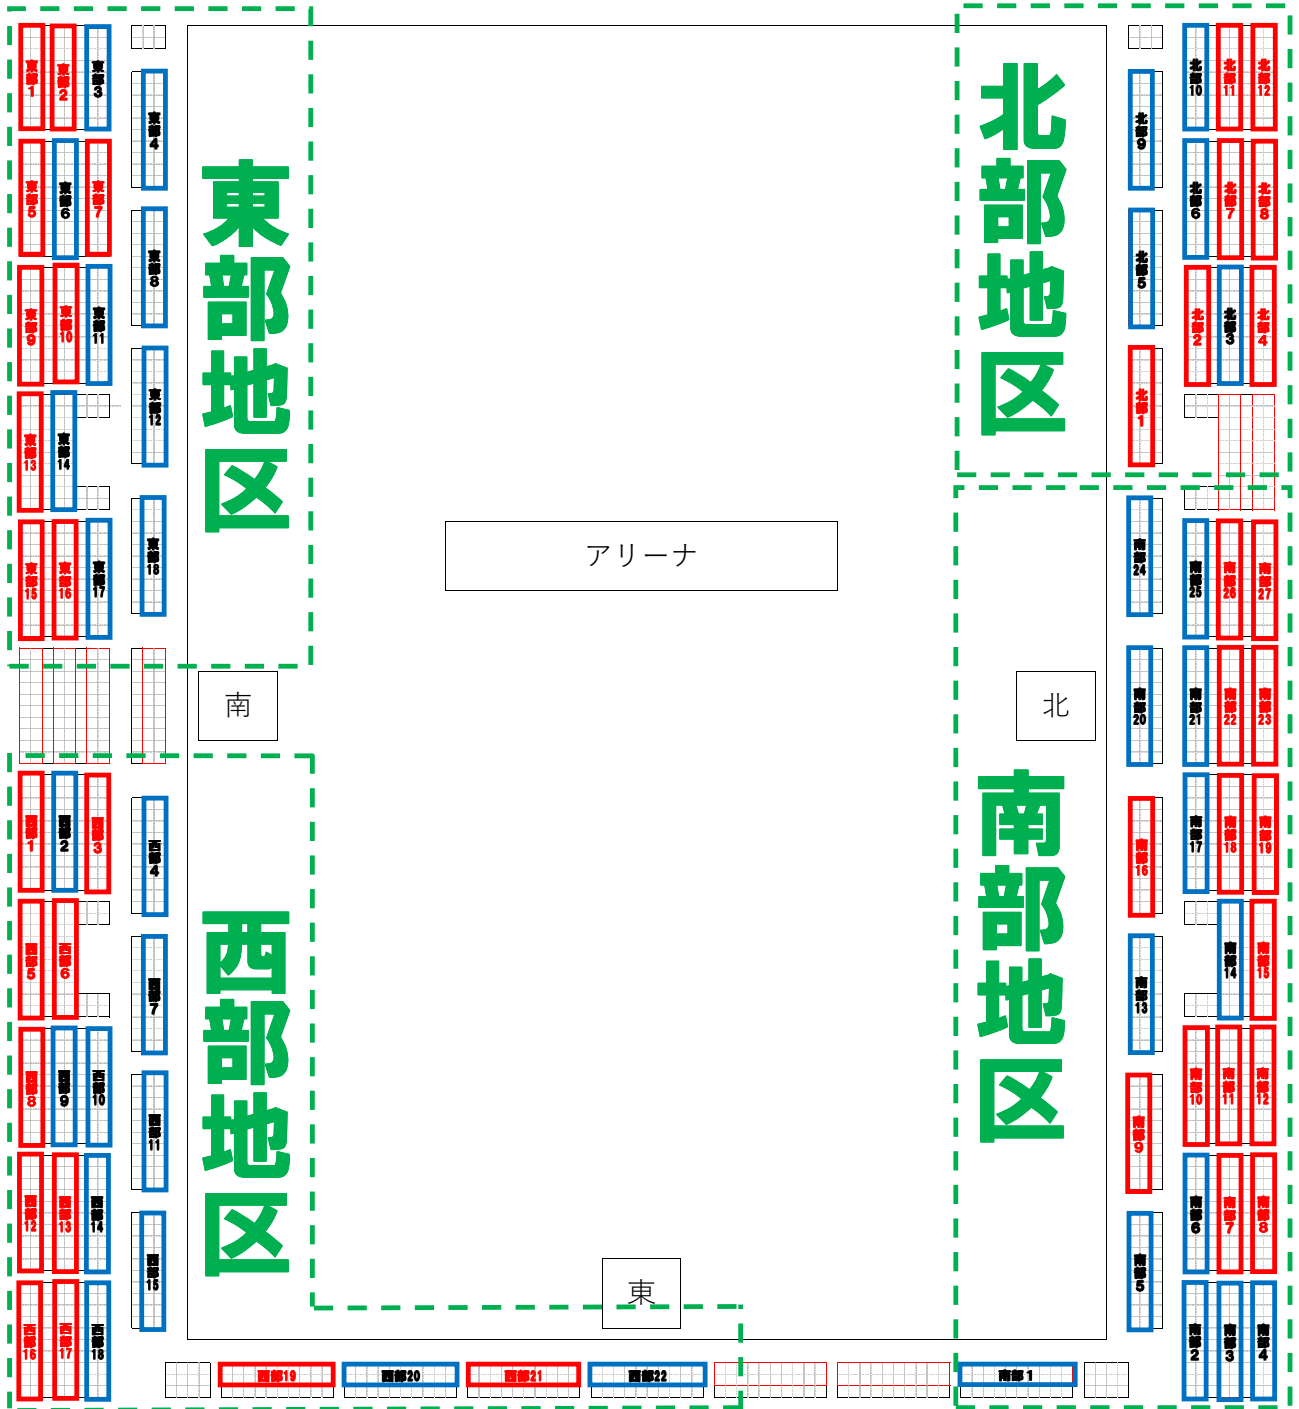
東部1
東部2
東部3
東部4
東部5
東部6
東部7
東部8
東部9
東部10
東部11
東部12
東部13
東部14
東部15
東部16
東部17
東部18

東部地区

北部地区

北部10
北部11
北部12
北部9
北部6
北部7
北部8
北部5
北部2
北部3
北部4
北部1

アリーナ

南

北

南部24
南部25
南部26
南部27
南部20
南部21
南部22
南部23
南部16
南部17
南部18
南部19
南部13
南部14
南部15
南部9
南部10
南部11
南部12
南部5
南部6
南部7
南部8
南部2
南部3
南部4

南部地区

西部1
西部2
西部3
西部4
西部5
西部6
西部7
西部8
西部9
西部10
西部11
西部12
西部13
西部14
西部15
西部16
西部17
西部18

西部地区

東

西部19
西部20
西部21
西部22
南部1